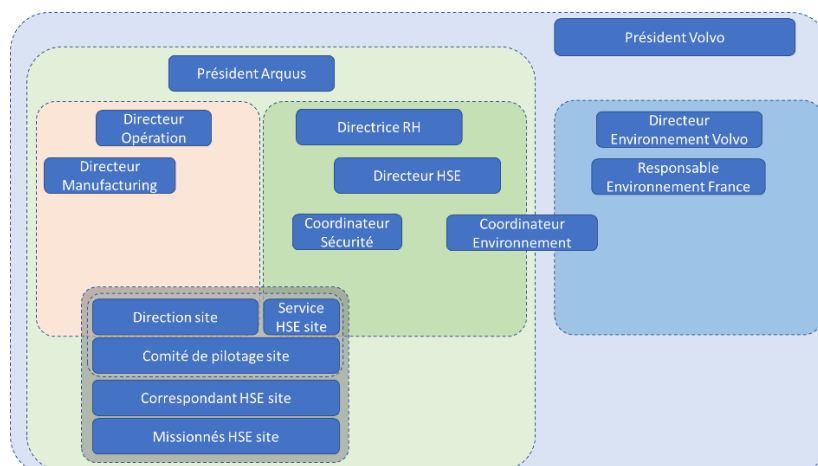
Président Volvo

Président Arquus

Directeur Opération

Directeur Manufacturing

Directrice RH

Directeur HSE

Coordinateur Sécurité

Coordinateur Environnement

Directeur Environnement Volvo

Responsable Environnement France

Direction site

Service HSE site

Comité de pilotage site

Correspondant HSE site

Missionnés HSE site